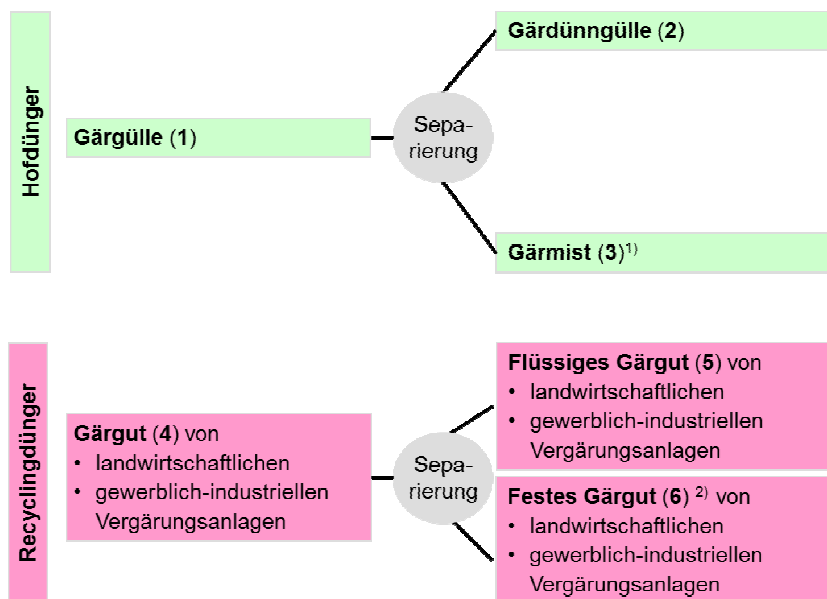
Hofdünger

Gärgülle (1)

Separierung

Gärdünngülle (2)

Gärmist (3)$^{1)}$

Recyclingdünger

Gärgut (4) von
• landwirtschaftlichen
• gewerblich-industriellen Vergärungsanlagen

Separierung

Flüssiges Gärgut (5) von
• landwirtschaftlichen
• gewerblich-industriellen Vergärungsanlagen

Festes Gärgut (6) $^{2)}$ von
• landwirtschaftlichen
• gewerblich-industriellen Vergärungsanlagen